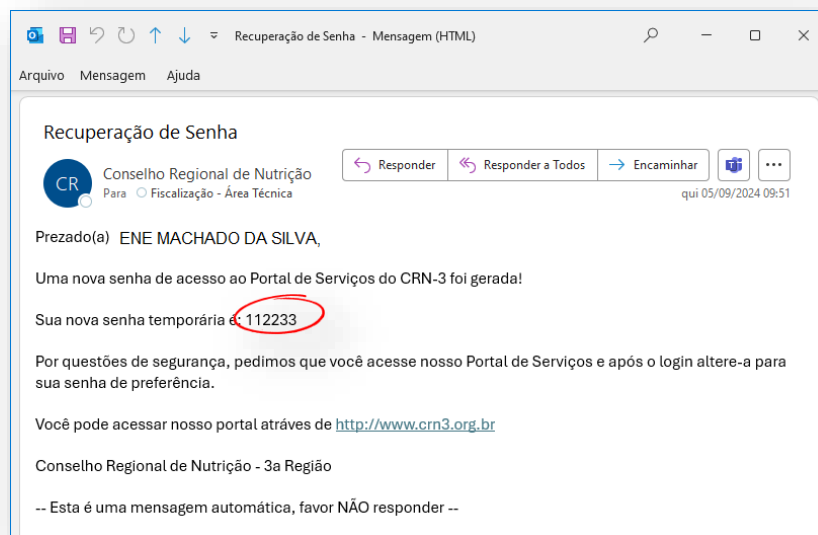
Recuperação de Senha - Mensagem (HTML)

Arquivo Mensagem Ajuda

Recuperação de Senha

CR

Conselho Regional de Nutrição

Para Fiscalização - Área Técnica

Responder Responder a Todos Encaminhar

qui 05/09/2024 09:51

Prezado(a) ENE MACHADO DA SILVA,

Uma nova senha de acesso ao Portal de Serviços do CRN-3 foi gerada!

Sua nova senha temporária é: 112233

Por questões de segurança, pedimos que você acesse nosso Portal de Serviços e após o login altere-a para sua senha de preferência.

Você pode acessar nosso portal atráves de http://www.crn3.org.br

Conselho Regional de Nutrição - 3a Região

-- Esta é uma mensagem automática, favor NÃO responder --